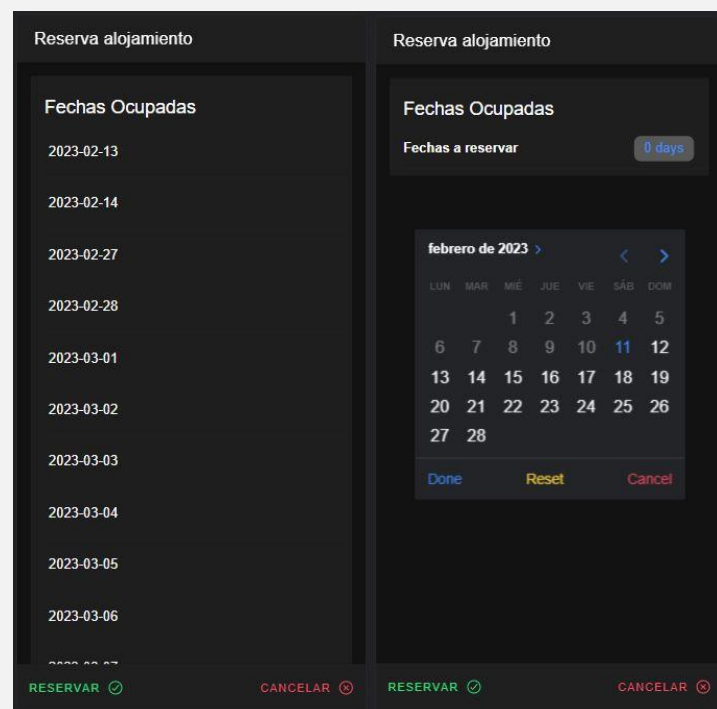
Reserva alojamiento

Fechas Ocupadas

2023-02-13

2023-02-14

2023-02-27

2023-02-28

2023-03-01

2023-03-02

2023-03-03

2023-03-04

2023-03-05

2023-03-06

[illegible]

RESERVAR

CANCELAR

Reserva alojamiento

Fechas Ocupadas

Fechas a reservar

0 days

febrero de 2023 >

< >

| LUN | MAR | MIÉ | JUE | VIE | SÁB | DOM |
|---|---|---|---|---|---|---|
| | | 1 | 2 | 3 | 4 | 5 |
| 6 | 7 | 8 | 9 | 10 | 11 | 12 |
| 13 | 14 | 15 | 16 | 17 | 18 | 19 |
| 20 | 21 | 22 | 23 | 24 | 25 | 26 |
| 27 | 28 | | | | | |

Done

Reset

Cancel

RESERVAR

CANCELAR